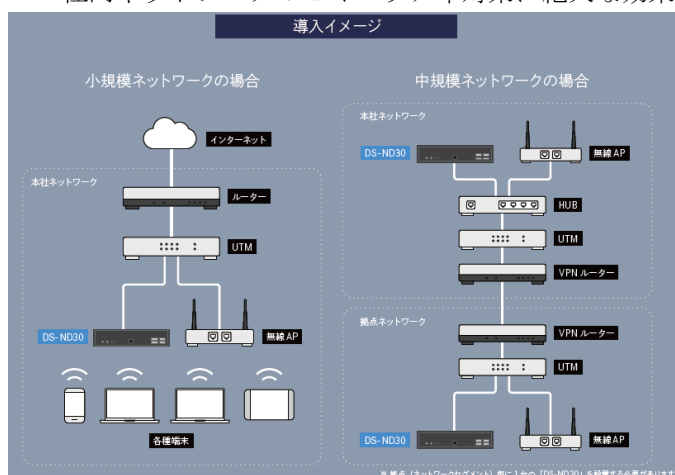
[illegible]

導入イメージ

小規模ネットワークの場合

インターネット

本社ネットワーク

ルーター

UTM

DS-ND30

無線AP

各種端末

中規模ネットワークの場合

本社ネットワーク

DS-ND30

無線AP

HUB

UTM

VPN ルーター

拠点ネットワーク

VPN ルーター

UTM

DS-ND30

無線AP

※ 拠点（ネットワークセグメント）毎に1台の「DS-ND30」を設置する必要があります